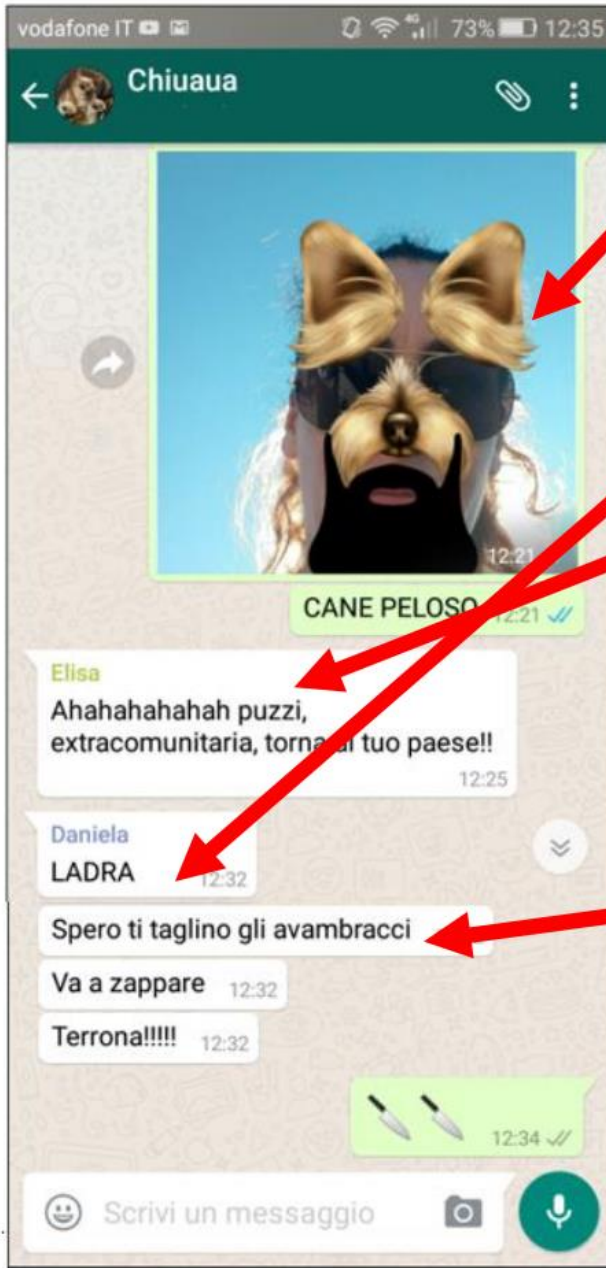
vodafone IT 73% 12:35

Chiuaua

12:21

CANE PELOSO 12:21

Elisa
Ahahahahahah puzzi, extracomunitaria, torna al tuo paese!!
12:25

Daniela
LADRA 12:32

Spero ti taglino gli avambracci

Va a zappare 12:32

Terrona!!!!! 12:32

12:34

Scrivi un messaggio